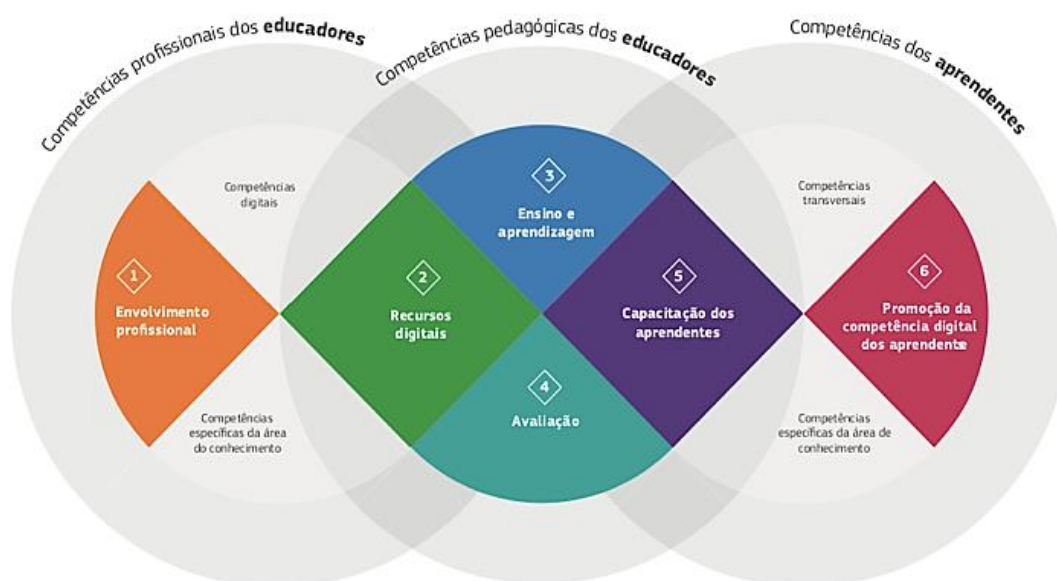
Competências profissionais dos **educadores**

Competências pedagógicas dos **educadores**

Competências dos **aprendentes**

Competências digitais

1 Envolvimento profissional

Competências específicas da área do conhecimento

2 Recursos digitais

3 Ensino e aprendizagem

4 Avaliação

5 Capacitação dos aprendentes

Competências transversais

6 Promoção da competência digital dos aprendentes

Competências específicas da área de conhecimento